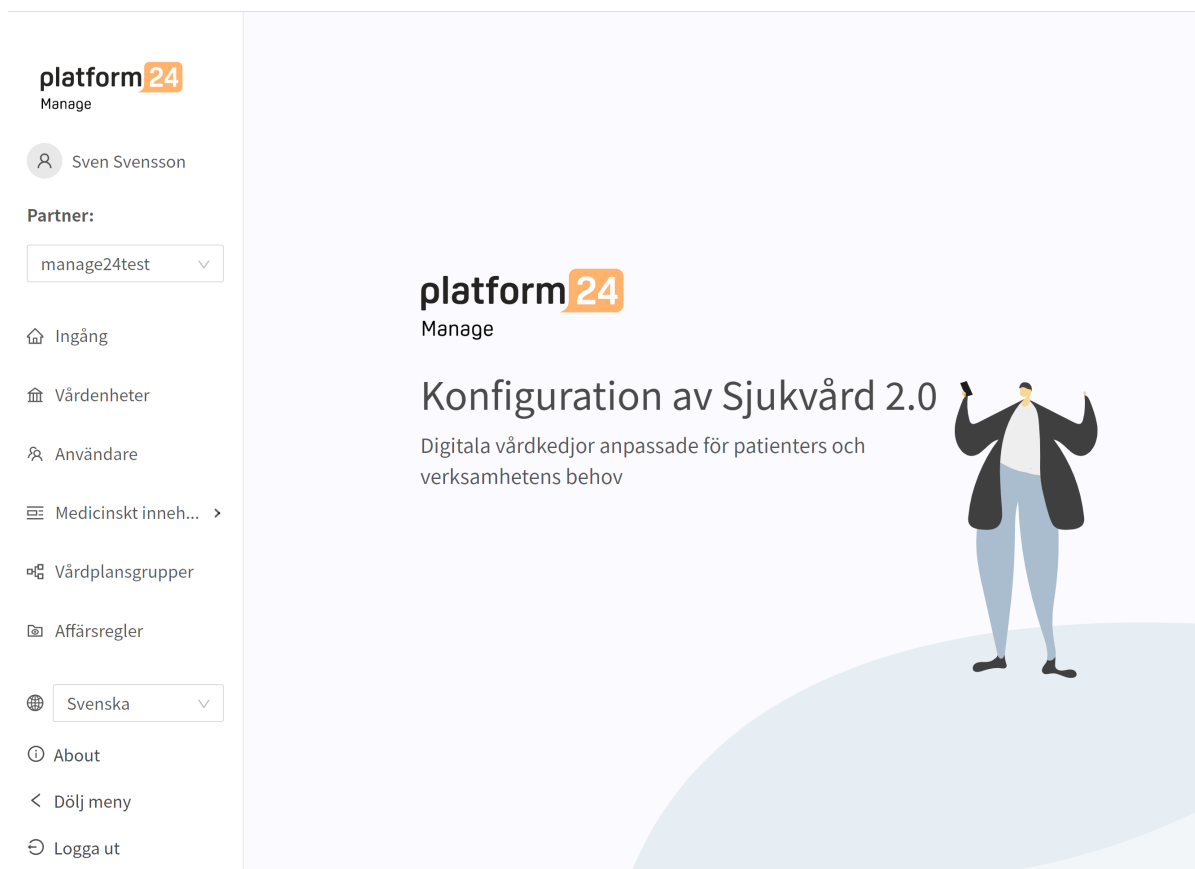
platform24
Manage

Sven Svensson

Partner:

manage24test

Ingång

Vårdenheter

Användare

Medicinskt inneh...

Vårdplansgrupper

Affärsregler

Svenska

About

Dölj meny

Logga ut

platform24
Manage

Konfiguration av Sjukvård 2.0

Digitala vårdkedjor anpassade för patienters och verksamhetens behov